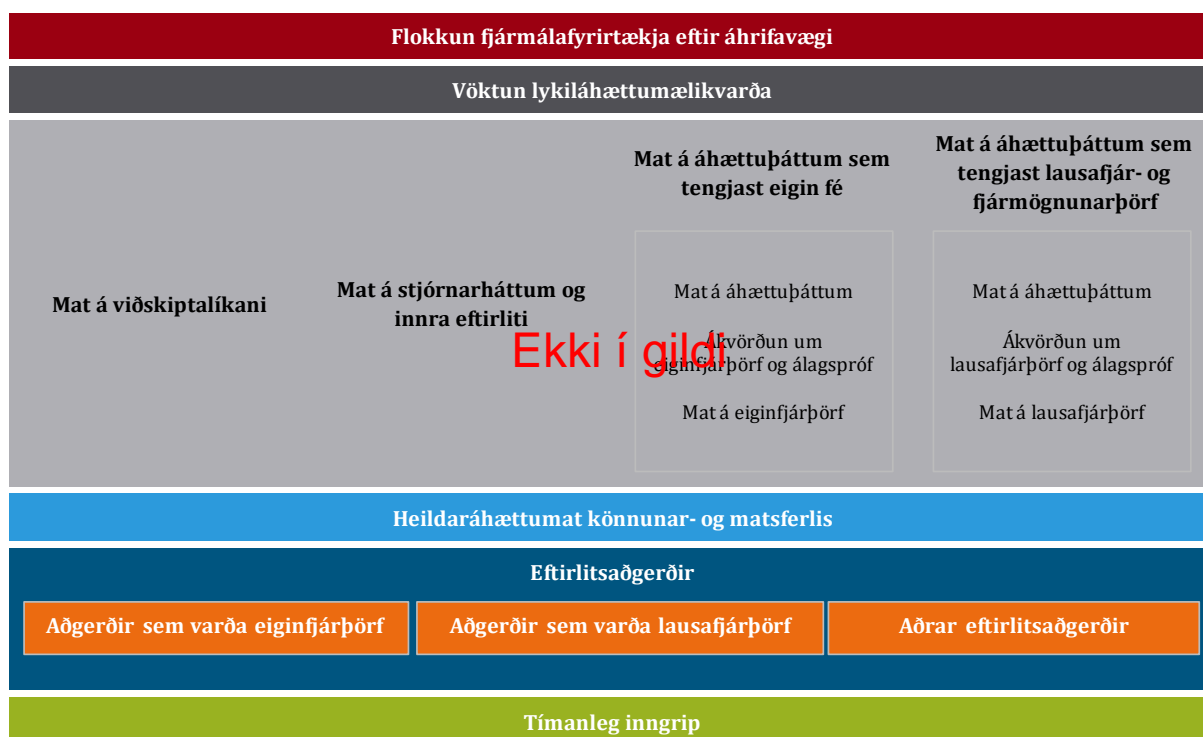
Flokkun fjármálafyrirtækja eftir áhrifavægi

Vöktun lykiláhættumælikvarða

Mat á viðskiptalíkani

Mat á stjórnarháttum og innra eftirliti

Mat á áhættuþáttum sem tengjast eigin fé

Mat á áhættuþáttum

Ákvörðun um eiginfjárþörf og álagspróf

Mat á eiginfjárþörf

Mat á áhættuþáttum sem tengjast lausafjár- og fjármögnunarþörf

Mat á áhættuþáttum

Ákvörðun um lausafjárþörf og álagspróf

Mat á lausafjárþörf

Ekki í gildi

Heildaráhættumat könnunar- og matsferlis

Eftirlitsaðgerðir

Aðgerðir sem varða eiginfjárþörf

Aðgerðir sem varða lausafjárþörf

Aðrar eftirlitsaðgerðir

Tímanleg inngrip